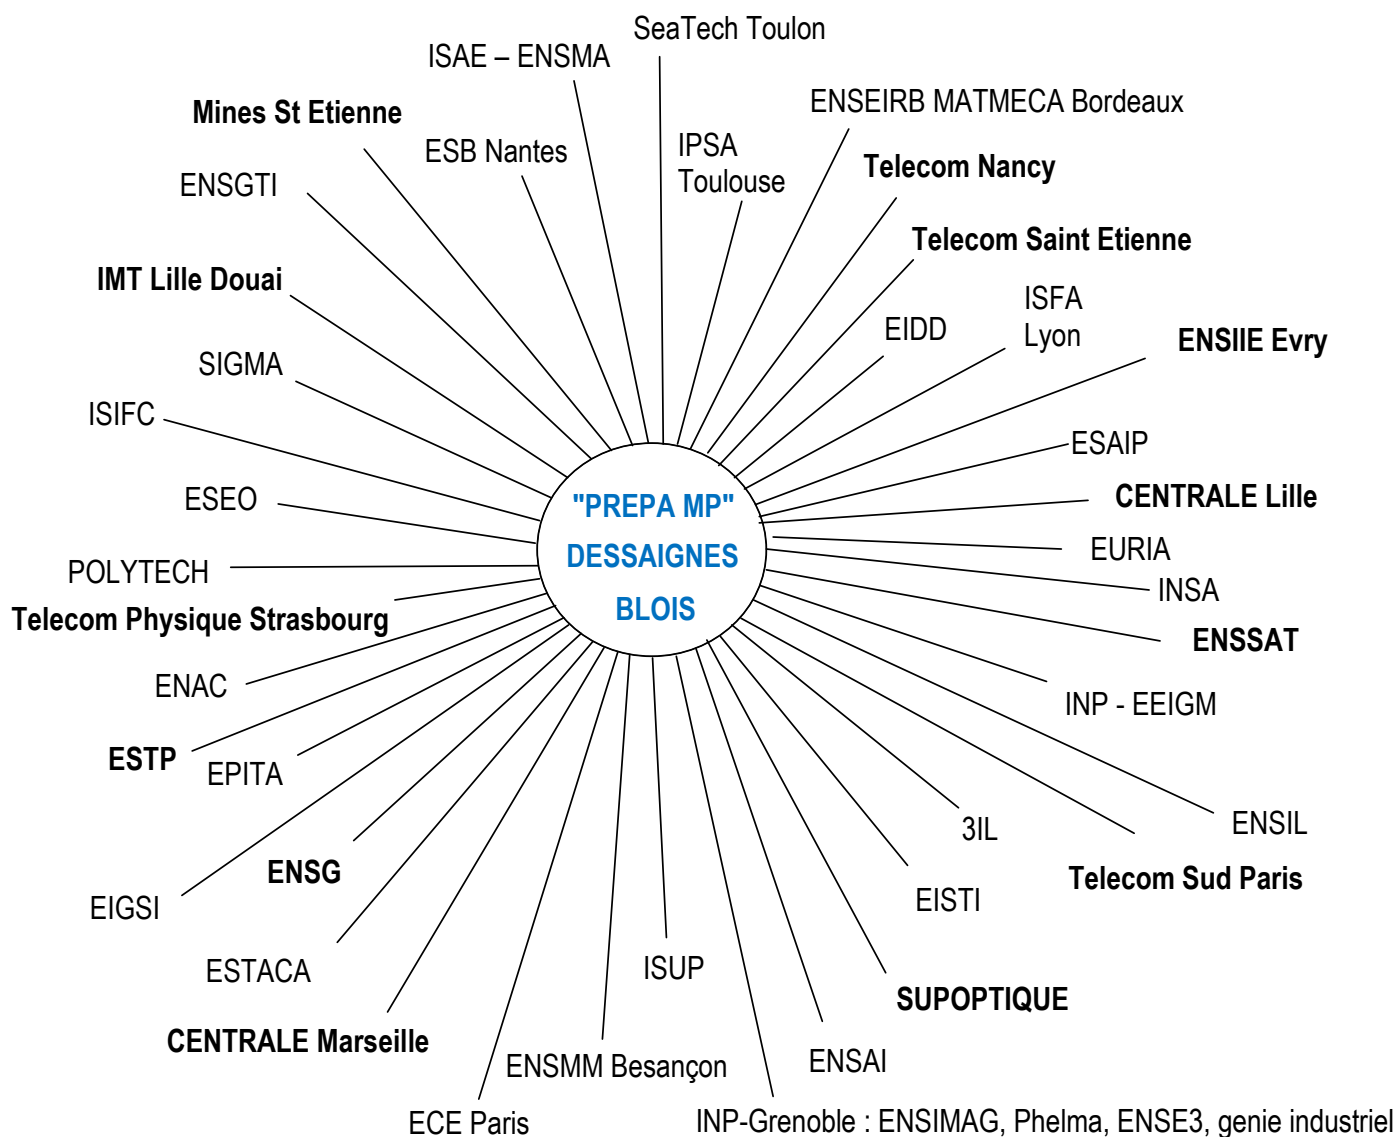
"PREPA MP"
DESSAIGNES
BLOIS

SeaTech Toulon
ISAE – ENSMA
IPSA Toulouse
ENSEIRB MATMECA Bordeaux
Mines St Etienne
ESB Nantes
Telecom Nancy
ENSGTI
Telecom Saint Etienne
IMT Lille Douai
ISFA Lyon
EIDD
ENSIIE Evry
SIGMA
ISIFC
ESAIP
ESEO
CENTRALE Lille
EURIA
POLYTECH
INSA
Telecom Physique Strasbourg
ENSSAT
ENAC
INP - EEIGM
ESTP
EPITA
ENSIL
3IL
ENSG
Telecom Sud Paris
EIGSI
EISTI
ESTACA
ISUP
SUPOPTIQUE
CENTRALE Marseille
ENSMM Besançon
ENSAI
ECE Paris
INP-Grenoble : ENSIMAG, Phelma, ENSE3, genie industriel